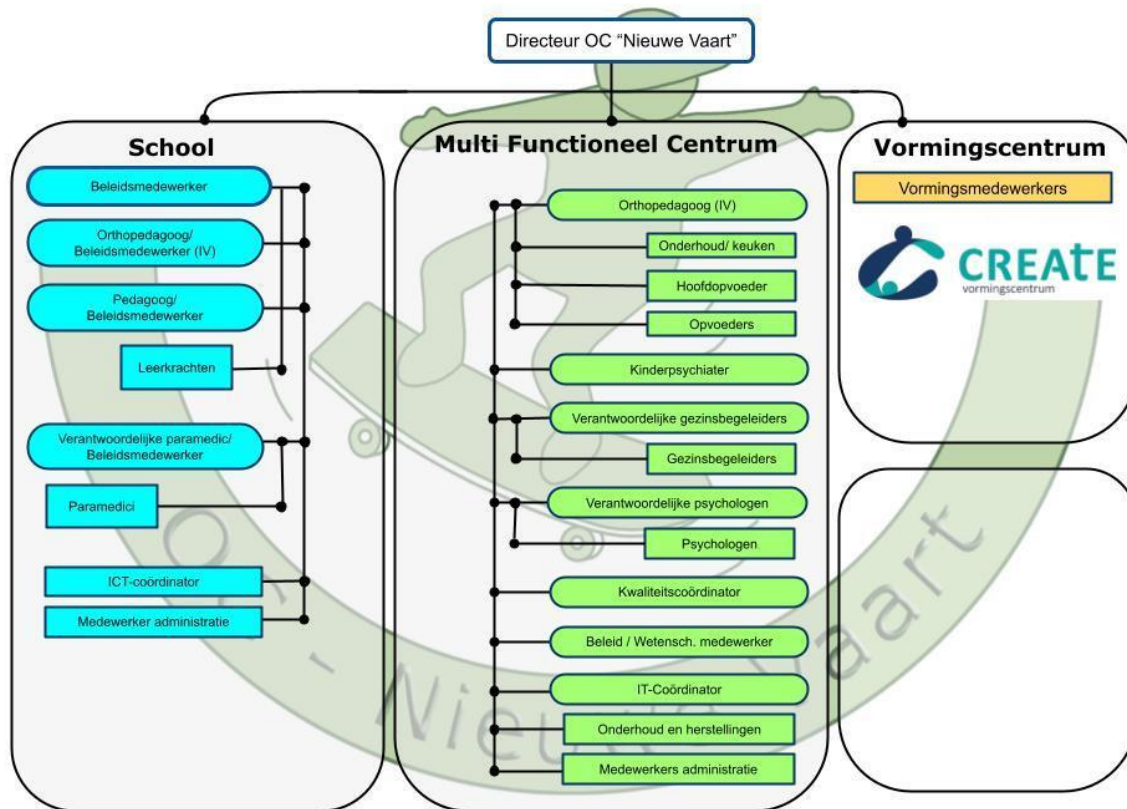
Directeur OC "Nieuwe Vaart"

School

Beleidsmedewerker

Orthopedagoog/ Beleidsmedewerker (IV)

Pedagoog/ Beleidsmedewerker

Leerkrachten

Verantwoordelijke paramedic/ Beleidsmedewerker

Paramedici

ICT-coördinator

Medewerker administratie

Multi Functioneel Centrum

Orthopedagoog (IV)

Onderhoud/ keuken

Hoofdopvoeder

Opvoeders

Kinderpsychiater

Verantwoordelijke gezinsbegeleiders

Gezinsbegeleiders

Verantwoordelijke psychologen

Psychologen

Kwaliteitscoördinator

Beleid / Wetensch. medewerker

IT-Coördinator

Onderhoud en herstellingen

Medewerkers administratie

Vormingscentrum

Vormingsmedewerkers

CREATE vormingscentrum

OC - Nieuwe Vaart